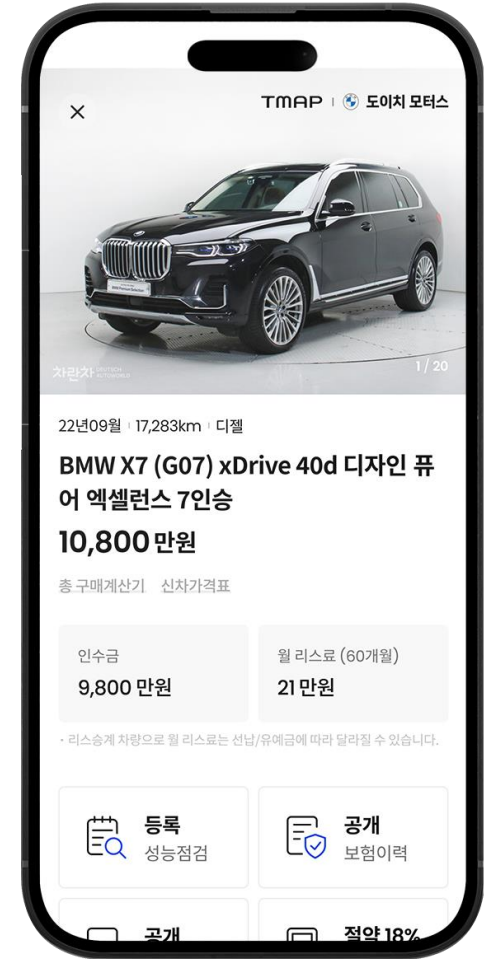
TMAP | 도이치 모터스

차란차

1 / 20

22년09월 | 17,283km | 디젤

BMW X7 (G07) xDrive 40d 디자인 퓨어 엑셀런스 7인승

10,800 만원

총 구매계산기 신차가격표

| 인수금 | 월 리스료 (60개월) |
|---|---|
| 9,800 만원 | 21 만원 |

• 리스승계 차량으로 월 리스료는 선납/유예금에 따라 달라질 수 있습니다.

등록 성능점검

공개 보험이력

공개

절약 18%